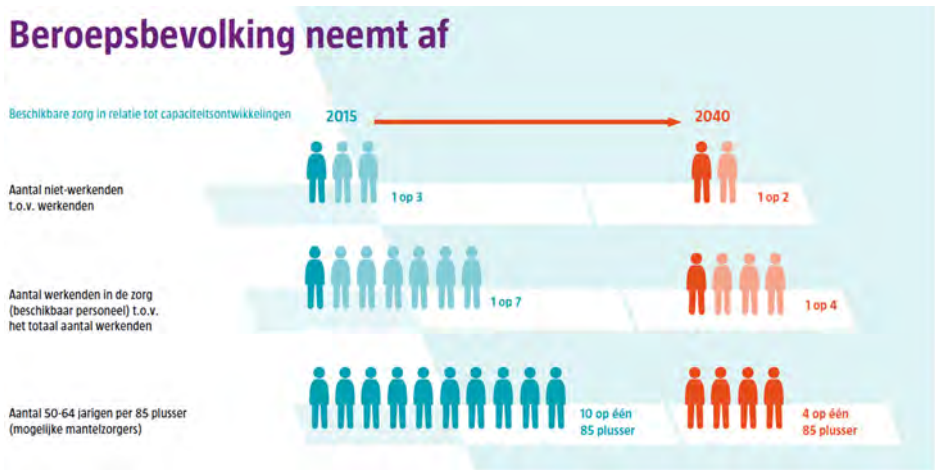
Beroepsbevolking neemt af

Beschikbare zorg in relatie tot capaciteitsontwikkelingen

2015

2040

Aantal niet-werkenden t.o.v. werkenden

1 op 3

1 op 2

Aantal werkenden in de zorg (beschikbaar personeel) t.o.v. het totaal aantal werkenden

1 op 7

1 op 4

Aantal 50-64 jarigen per 85 plusser (mogelijke mantelzorgers)

10 op één 85 plusser

4 op één 85 plusser